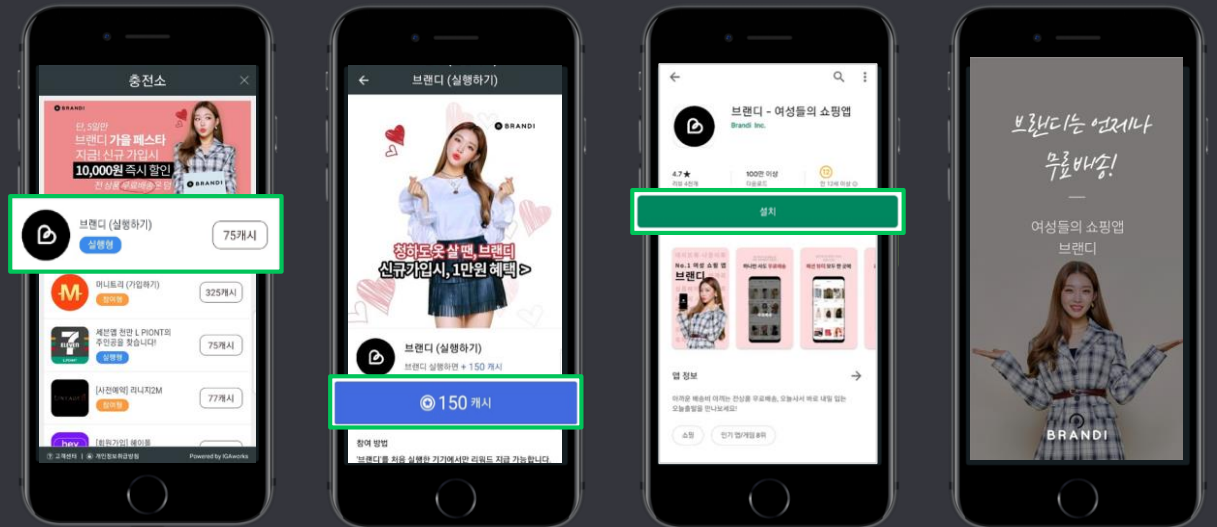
충전소

BRANDI

단, 5일만 브랜디 가을 페스타 지금! 신규 가입시 10,000원 즉시 할인 전 상품 무료배송 오답

BRANDI

브랜디 (실행하기)
실행형
75캐시

마니트라 (가입하기)
참여형
325캐시

세븐앱 천만 L.POINT의 주인공을 찾습니다!
실행형
75캐시

[사전예약] 리니지2M
참여형
77캐시

[회원가입] 헤이

고객센터 개인정보취급방침 Powered by IGAworks

브랜디 (실행하기)

BRANDI

청하도 옷 살 땐, 브랜디
신규가입시, 1만원 혜택 >

브랜디 (실행하기)
브랜디 실행하면 + 150 캐시

150 캐시

참여 방법
'브랜디'를 처음 설치한 기기에서만 리워드 지급 가능합니다.

브랜디 - 여성들의 쇼핑앱
Brandi Inc.

4.7 ★
리뷰 4천개
100만 이상
다운로드
만 12세 이상

설치

No. 1 여성 쇼핑 앱
브랜디

앱 정보

마감한 배송비 아끼는 전상품 무료배송, 오늘사서 바로 내일 입는 오늘출발을 만나보세요!

쇼핑
인기 앱/게임 8위

브랜디는 언제나 무료배송!

여성들의 쇼핑앱
브랜디

BRANDI